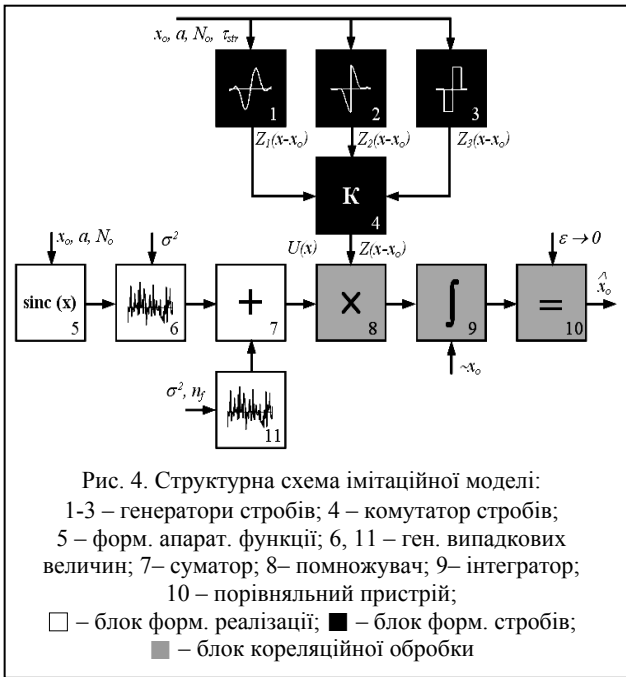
$x_o$, $a$, $N_o$, $\tau_{str}$

1

2

3

$Z_1(x\text{-}x_o)$

$Z_2(x\text{-}x_o)$

$Z_3(x\text{-}x_o)$

К

4

$x_o$, $a$, $N_o$

$\sigma^2$

$U(x)$

$Z(x\text{-}x_o)$

$\varepsilon \to 0$

sinc (x)

5

6

+

7

×

8

∫

9

=

10

$\hat{x}_o$

$\sim x_o$

$\sigma^2$, $n_f$

11

Рис. 4. Структурна схема імітаційної моделі: 1-3 – генератори стробів; 4 – комутатор стробів; 5 – форм. апарат. функції; 6, 11 – ген. випадкових величин; 7– суматор; 8– помножувач; 9– інтегратор; 10 – порівняльний пристрій;
□ – блок форм. реалізації; ■ – блок форм. стробів; ■ – блок кореляційної обробки